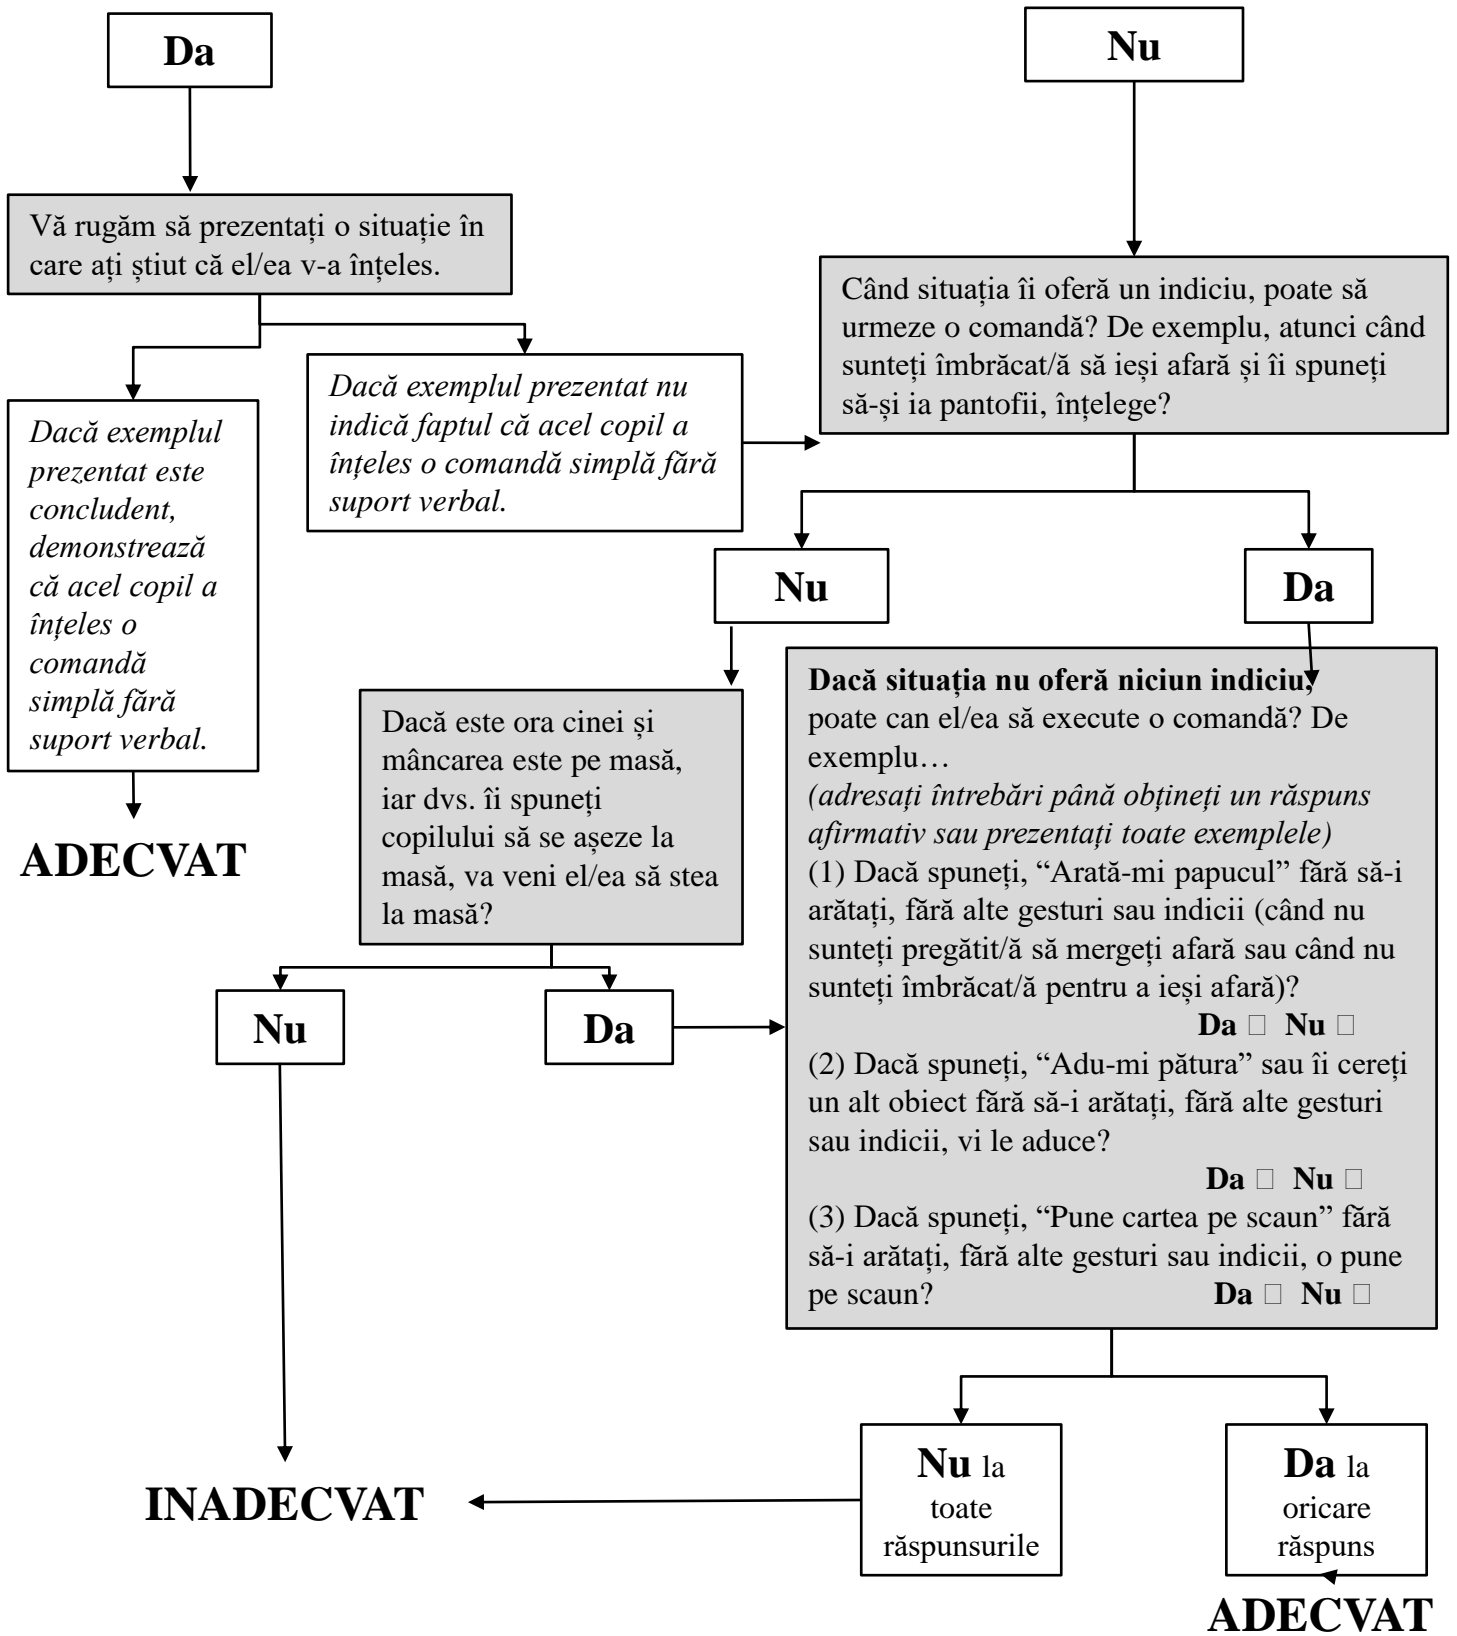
Da

Nu

Vă rugăm să prezentați o situație în care ați știut că el/ea v-a înțeles.

Când situația îi oferă un indiciu, poate să urmeze o comandă? De exemplu, atunci când sunteți îmbrăcat/ă să ieși afară și îi spuneți să-și ia pantofii, înțelege?

Dacă exemplul prezentat este concludent, demonstrează că acel copil a înțeles o comandă simplă fără suport verbal.

Dacă exemplul prezentat nu indică faptul că acel copil a înțeles o comandă simplă fără suport verbal.

ADECVAT

Nu

Da

Dacă este ora cinei și mâncarea este pe masă, iar dvs. îi spuneți copilului să se așeze la masă, va veni el/ea să stea la masă?

Dacă situația nu oferă niciun indiciu, poate can el/ea să execute o comandă? De exemplu…
(adresați întrebări până obțineți un răspuns afirmativ sau prezentați toate exemplele)
(1) Dacă spuneți, "Arată-mi papucul" fără să-i arătați, fără alte gesturi sau indicii (când nu sunteți pregătit/ă să mergeți afară sau când nu sunteți îmbrăcat/ă pentru a ieși afară)?
Da □ Nu □
(2) Dacă spuneți, "Adu-mi pătura" sau îi cereți un alt obiect fără să-i arătați, fără alte gesturi sau indicii, vi le aduce?
Da □ Nu □
(3) Dacă spuneți, "Pune cartea pe scaun" fără să-i arătați, fără alte gesturi sau indicii, o pune pe scaun? Da □ Nu □

Nu

Da

INADECVAT

Nu la toate răspunsurile

Da la oricare răspuns

ADECVAT